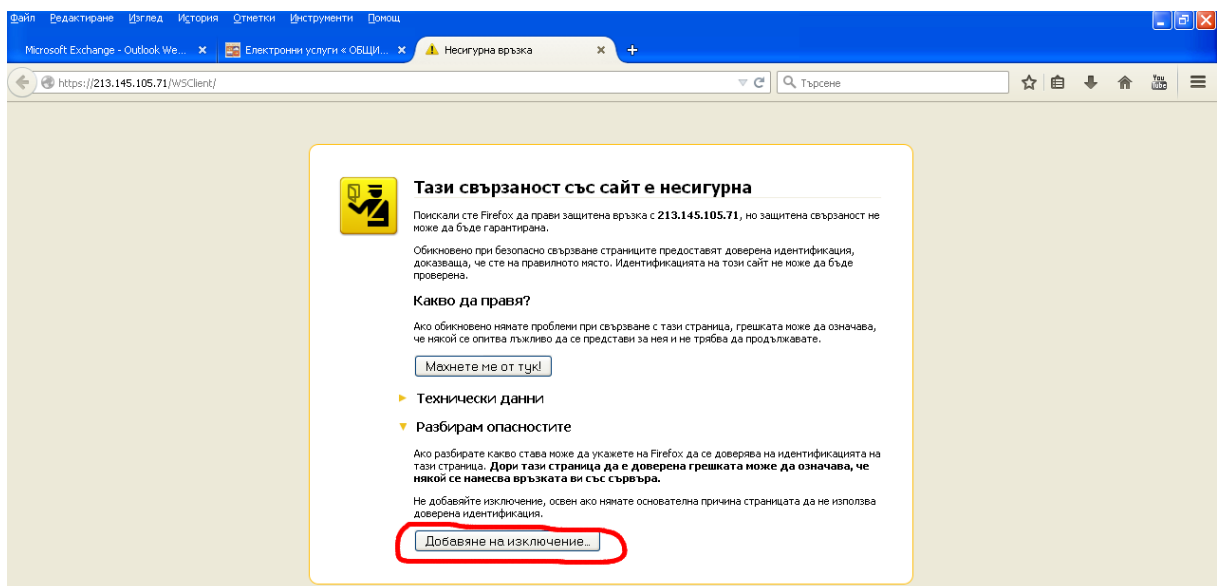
Файл Редактиране Изглед История Отметки Инструменти Помощ

Microsoft Exchange - Outlook We... ×
Електронни услуги « ОБЩИ... ×
Несигурна връзка ×
+

https://213.145.105.71/WSClient/

Търсене

You Tube

Тази свързаност със сайт е несигурна

Поискали сте Firefox да прави защитена връзка с **213.145.105.71**, но защитена свързаност не може да бъде гарантирана.

Обикновено при безопасно свързване страниците предоставят доверена идентификация, доказваща, че сте на правилното място. Идентификацията на този сайт не може да бъде проверена.

Какво да правя?

Ако обикновено нямате проблеми при свързване с тази страница, грешката може да означава, че някой се опитва лъжливо да се представи за нея и не трябва да продължавате.

Махнете ме от тук!

Технически данни

Разбирам опасностите

Ако разбирате какво става може да укажете на Firefox да се доверява на идентификацията на тази страница. **Дори тази страница да е доверена грешката може да означава, че някой се намесва връзката ви със сървъра.**

Не добавяйте изключение, освен ако нямате основателна причина страницата да не използва доверена идентификация.

Добавяне на изключение...